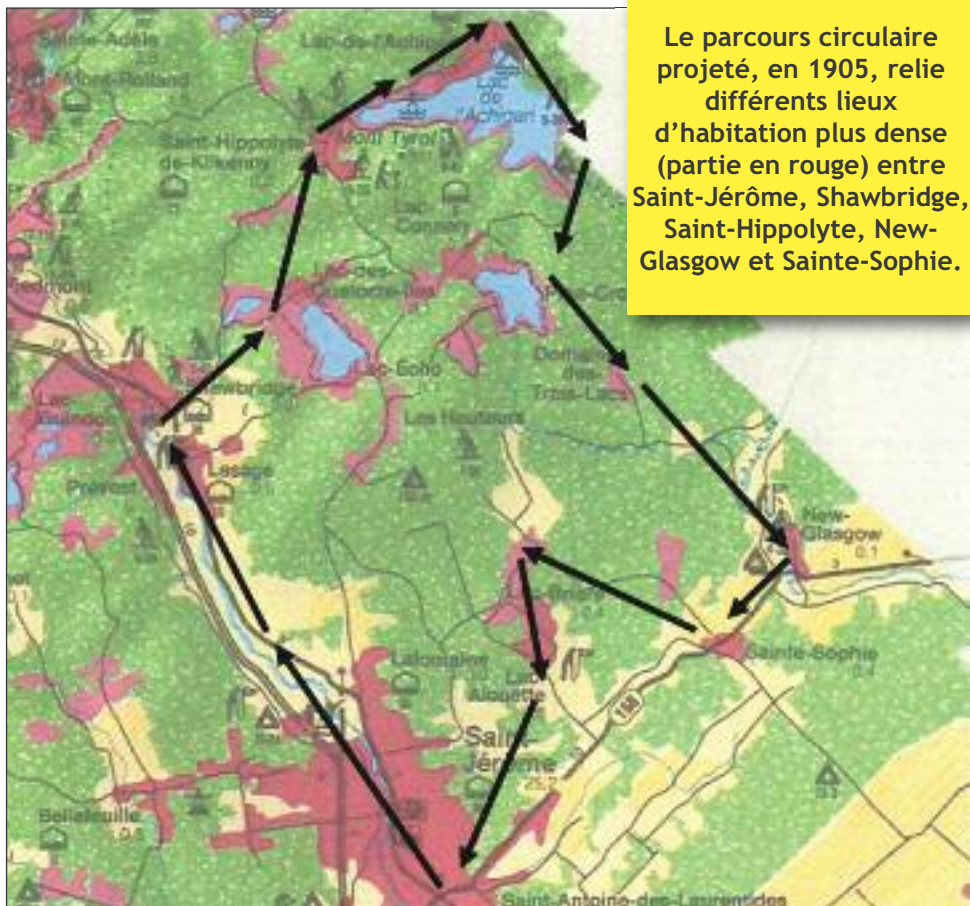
Le parcours circulaire projeté, en 1905, relie différents lieux d'habitation plus dense (partie en rouge) entre Saint-Jérôme, Shawbridge, Saint-Hippolyte, New-Glasgow et Sainte-Sophie.

Sainte-Adèle

Mont-Rolland

Lac-de-l'Achigan

Lac de l'Achigan

Saint-Hippolyte de-Kilkenny

Mont Tyrol

Lac Connelly

Lac-des-Quatorze-Îles

Lac-Écho

Shawbridge

Lesage

Prévost

Domaine-des-Trois-Lacs

Les Hauteurs

New-Glasgow
0.1

Sainte-Sophie

Lafontaine

Lac-Alouette

Saint-Jérôme

Bellefeuille

Saint-Antoine-des-Laurentides

158